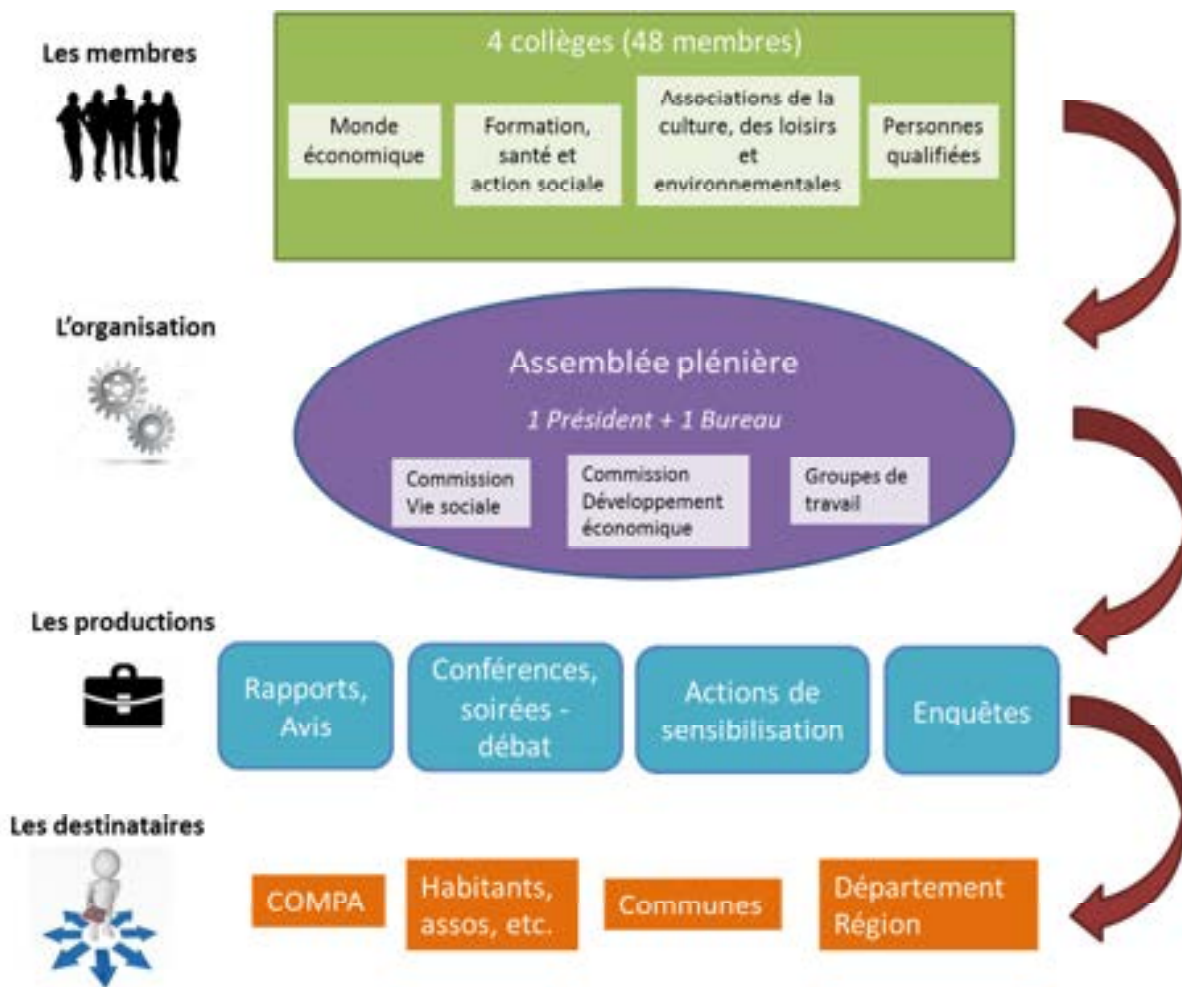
Les membres

4 collèges (48 membres)

Monde économique

Formation, santé et action sociale

Associations de la culture, des loisirs et environnementales

Personnes qualifiées

L'organisation

Assemblée plénière

1 Président + 1 Bureau

Commission Vie sociale

Commission Développement économique

Groupes de travail

Les productions

Rapports, Avis

Conférences, soirées - débat

Actions de sensibilisation

Enquêtes

Les destinataires

COMPA

Habitants, assos, etc.

Communes

Département Région